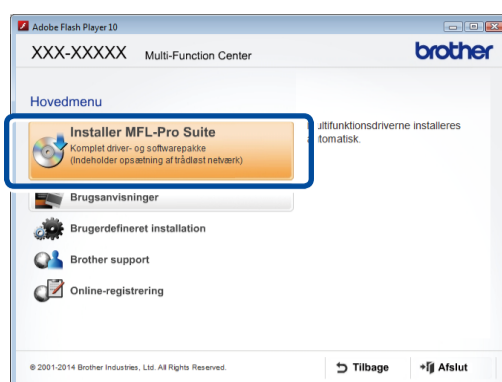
Adobe Flash Player 10

XXX-XXXXX Multi-Function Center

brother

Hovedmenu

Installer MFL-Pro Suite
Komplet driver- og softwarepakke
(Indeholder opsætning af trådløst netværk)

ultifunktionsdriverne installeres
atomatisk.

Brugsanvisninger

Brugerdefineret installation

Brother support

Online-registrering

© 2001-2014 Brother Industries, Ltd. All Rights Reserved.

Tilbage

Afslut